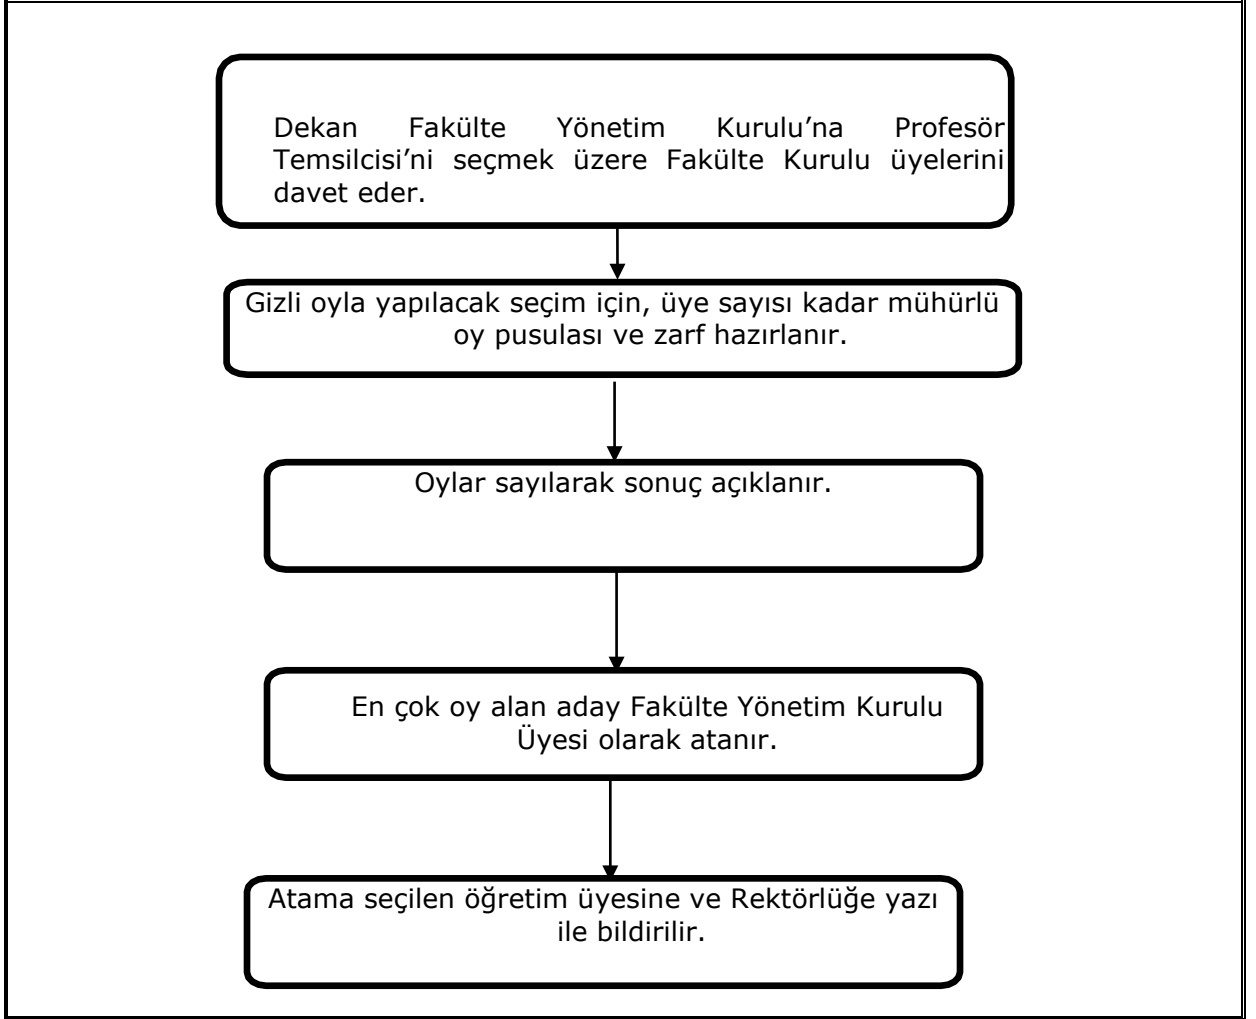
Dekan Fakülte Yönetim Kurulu’na Profesör Temsilcisi’ni seçmek üzere Fakülte Kurulu üyelerini davet eder.

Gizli oyla yapılacak seçim için, üye sayısı kadar mühürlü oy pusulası ve zarf hazırlanır.

Oylar sayılarak sonuç açıklanır.

En çok oy alan aday Fakülte Yönetim Kurulu Üyesi olarak atanır.

Atama seçilen öğretim üyesine ve Rektörlüğe yazı ile bildirilir.